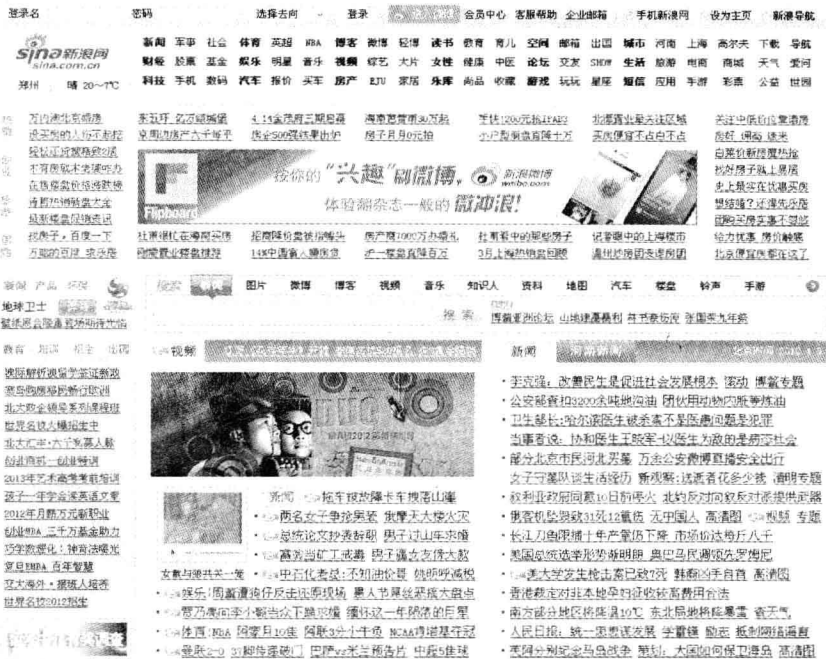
登录名 密码 选择去向 登录 会员中心 客服帮助 企业邮箱 手机新浪网 设为主页 新浪导航

sina新浪网
sina.com.cn

郑州 晴 20~7℃

新闻 军事 社会 体育 英超 NBA 博客 微博 轻博 读书 教育 育儿 空间 邮箱 出国 城市 河南 上海 高尔夫 下载 导航
财经 股票 基金 娱乐 明星 音乐 视频 综艺 大片 女性 健康 中医 论坛 交友 SHOW 生活 旅游 电商 商城 天气 爱问
科技 手机 数码 汽车 报价 买车 房产 RJU 家居 乐居 尚品 收藏 游戏 玩玩 星座 短信 应用 手游 彩票 公益 世园

万向通讯北京市场 设采购的人均不超过 轻松赚取新积分 不再限制未支援吃 在线保险资源热线 普惠万级融资大奖 最新机会促销活动 投资子，百度一下 万股如何赚，求没有

东莞环 名流顺眼 凉开油国产古手每季
4.14金融有三期 房金500经济学协外
海南夏季等30万起 房子月9元抢
笔试1200元抢iPAD3 小户型别墅直降十万
北部首先是美菜区域 买房便宜不占日子上
关注中医药的微量搜 反射 调动 疏天 自营价新房配均价 东北房子贴上房屋 北上最至在优惠买房 愿站谁？名额有限 自购宝房实惠不错

会你的"兴趣"刷微博，新浪微博 weibo.com
体验杂志一般的微冲浪！
Flipboard

杜票混杠在海南买房 购房要有经验技巧
报读阿价卖快捷得 14夜中国人购物乐
房产商1000万办婚礼 一套最直降百万
杜票要中的那份男子 3月上海房价回暖
记者调中的上海楼市 温州炒房团去海南

新闻 产品 地球
地球卫士
警惕病魔从身体开始

教育 培训 机会 出国
快乐解码题学案新教 爱马协同院教育政训 北大商学院 联系办理 世界名校入学报名中 北大汇中 大学教育人格 创业商学一创业培训 2013年不来高考专业培训 孩子一年学会英语文章 2012年月薪万元职业 创业MBA 三千万基金助力 巧学英语化：神奇法曝光 复旦EMBA 百年智慧 交大海外 · 报名人报考 世界名校2012报名

搜索 新闻 图片 微博 博客 视频 音乐 知识人 资料 地图 汽车 楼盘 铃声 手游
搜索 博鳌亚洲论坛 山东地震最新 芦笋有奶酪 美国最九年级

视频
新闻

女童与猎犬共一笼
· 武汉拖车视频遭卡车拖离山嘴
· 两名女子争抢男装 衡摩天楼火灾
· 总统说文秘方移好职 男子过山车惊魂
· 富贵当矿工丧葬 母子痛女支撑大鼓
· 中石化老总：不加油价图 饮用矿泉水
· 娱乐：周鑫遭夜佳反击原视频 最人节最终离大盘点
· 否万众同李小璐当众下跪求婚 继续一年阶段的巨型
· 体育：NBA 阿蒙日10佳 网联3分十十换 NCAA球员基夺冠
· 曼联2-0 31胜 热刺 巴萨vs米兰 中超5佳球

· 王岐山：改善民生是促进社会发展根本 滚动 博鳌专题
· 公安部截获3200余吨地沟油 团伙用动物内脏等炼油
· 卫生部长：哈尔滨医生被杀事不是医患问题是犯罪
当事者说：拍和医生王晓军也是医生为敌的是弱势社会
· 部分北京市民闲北买单 万条公交被同意建设中心
女子守墓队遭受违约谈 新观察：统一着花多少钱 调明专题
· 获利北积极回复10日前停火 北约反对向叙反对派提供武器
· 俄罗斯坠毁飞31死12重伤 无中国人 高清图 视频 专题
· 长江力街限制十年产 管防下降 市场价格均每斤八千
· 美国总统选举形势被明朗 奥巴马民调领先罗姆尼
· 美大学发生枪击案已致7死 韩裔凶手自首 高清图
· 香港裁定对非本地孕妇征收高费用方法
· 南方成分地区将降温10℃ 东北局地将降暴雪 寒潮天
· 人民日报：统一思想谋发展 学雷锋 勤劳 抵制网络谣言
· 无网分别纪念日岛戏争 韩国：大国如何保卫国岛 高清图